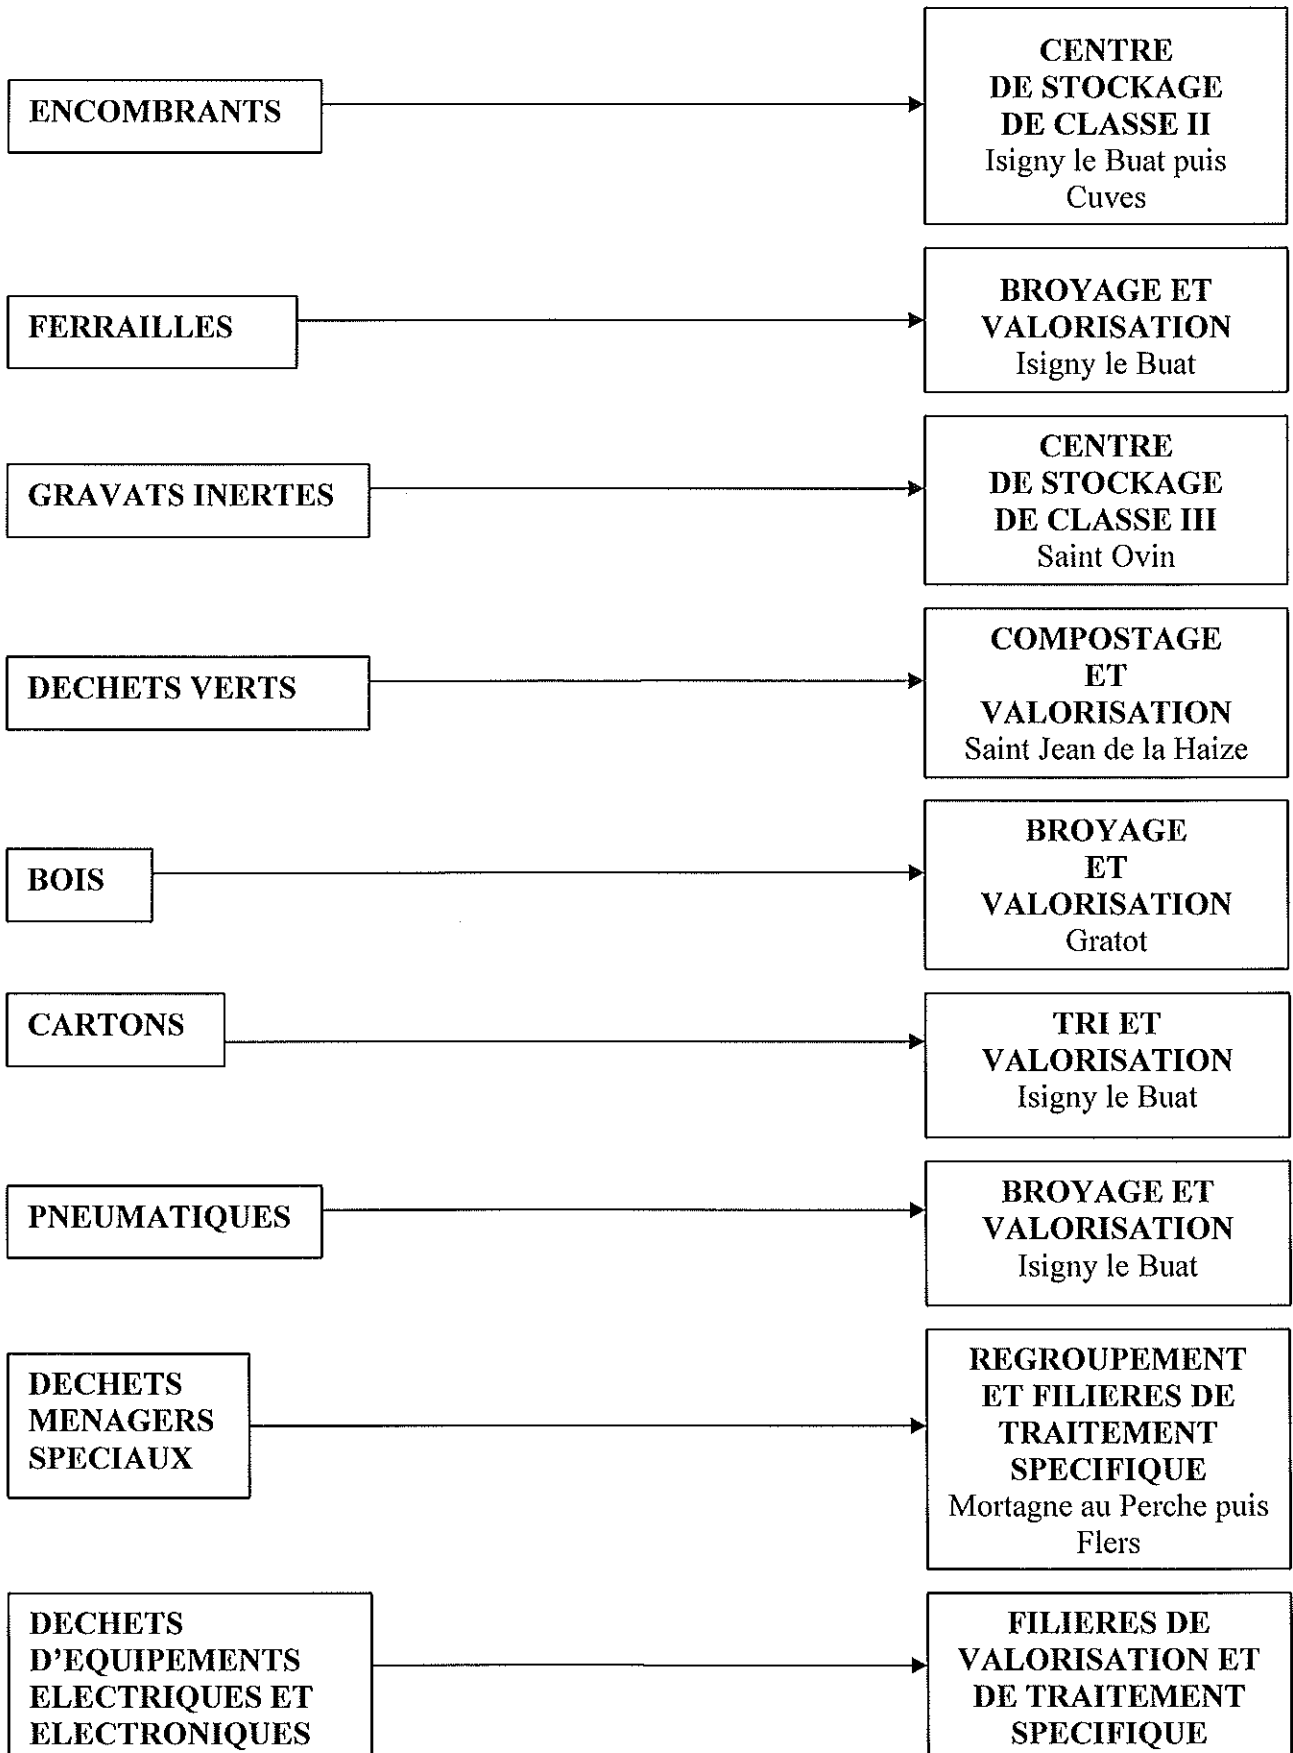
ENCOMBRANTS

CENTRE DE STOCKAGE DE CLASSE II
Isigny le Buat puis Cuves

FERRAILLES

BROYAGE ET VALORISATION
Isigny le Buat

GRAVATS INERTES

CENTRE DE STOCKAGE DE CLASSE III
Saint Ovin

DECHETS VERTS

COMPOSTAGE ET VALORISATION
Saint Jean de la Haize

BOIS

BROYAGE ET VALORISATION
Gratot

CARTONS

TRI ET VALORISATION
Isigny le Buat

PNEUMATIQUES

BROYAGE ET VALORISATION
Isigny le Buat

DECHETS MENAGERS SPECIAUX

REGROUPEMENT ET FILIERES DE TRAITEMENT SPECIFIQUE
Mortagne au Perche puis Flers

DECHETS D'EQUIPEMENTS ELECTRIQUES ET ELECTRONIQUES

FILIERES DE VALORISATION ET DE TRAITEMENT SPECIFIQUE